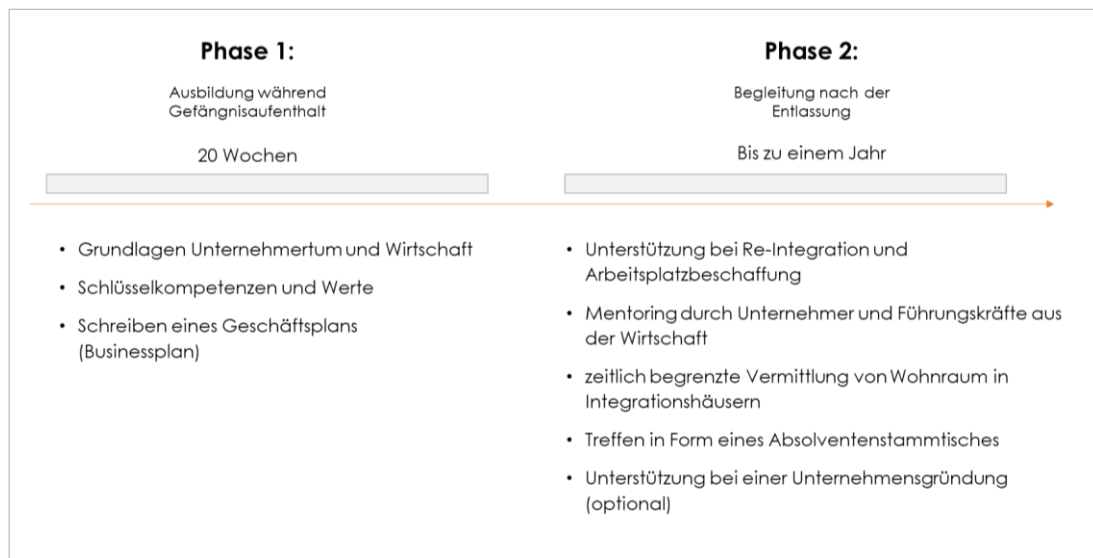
Phase 1:

Ausbildung während Gefängnisaufenthalt

20 Wochen

Phase 2:

Begleitung nach der Entlassung

Bis zu einem Jahr

• Grundlagen Unternehmertum und Wirtschaft
• Schlüsselkompetenzen und Werte
• Schreiben eines Geschäftsplans (Businessplan)

• Unterstützung bei Re-Integration und Arbeitsplatzbeschaffung
• Mentoring durch Unternehmer und Führungskräfte aus der Wirtschaft
• zeitlich begrenzte Vermittlung von Wohnraum in Integrationshäusern
• Treffen in Form eines Absolventenstammtisches
• Unterstützung bei einer Unternehmensgründung (optional)